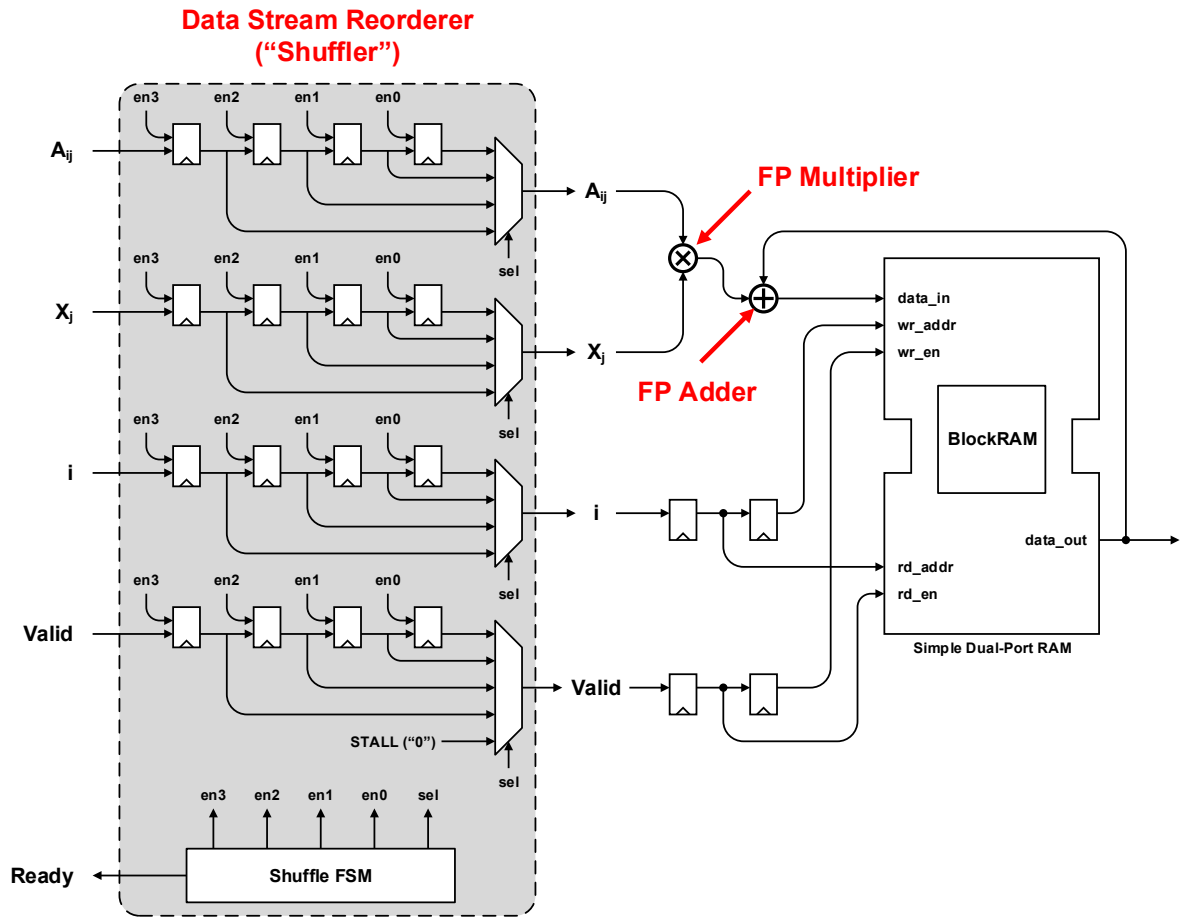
Data Stream Reorderer
("Shuffler")

en3 en2 en1 en0

$A_{ij}$

sel

en3 en2 en1 en0

$X_j$

sel

en3 en2 en1 en0

i

sel

en3 en2 en1 en0

Valid

STALL ("0")

sel

en3 en2 en1 en0 sel

Ready

Shuffle FSM

$A_{ij}$

FP Multiplier

$X_j$

FP Adder

i

Valid

data_in
wr_addr
wr_en

BlockRAM

data_out

rd_addr
rd_en

Simple Dual-Port RAM